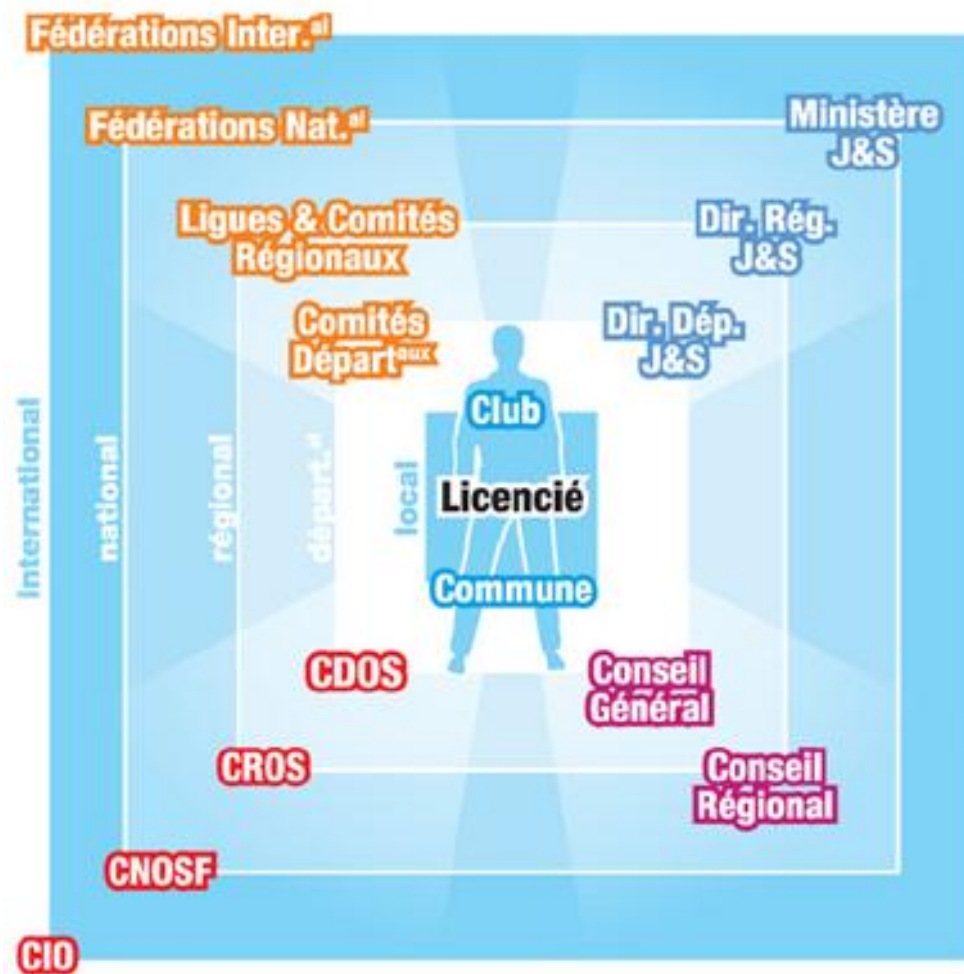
Fédérations Inter.$^{al}$

Fédérations Nat.$^{al}$

Ministère J&S

Ligues & Comités Régionaux

Dir. Rég. J&S

Comités Départ$^{aux}$

Dir. Dép. J&S

International

national

régional

départ.$^{al}$

local

Club

Licencié

Commune

CDOS

Conseil Général

CROS

Conseil Régional

CNOSF

CIO